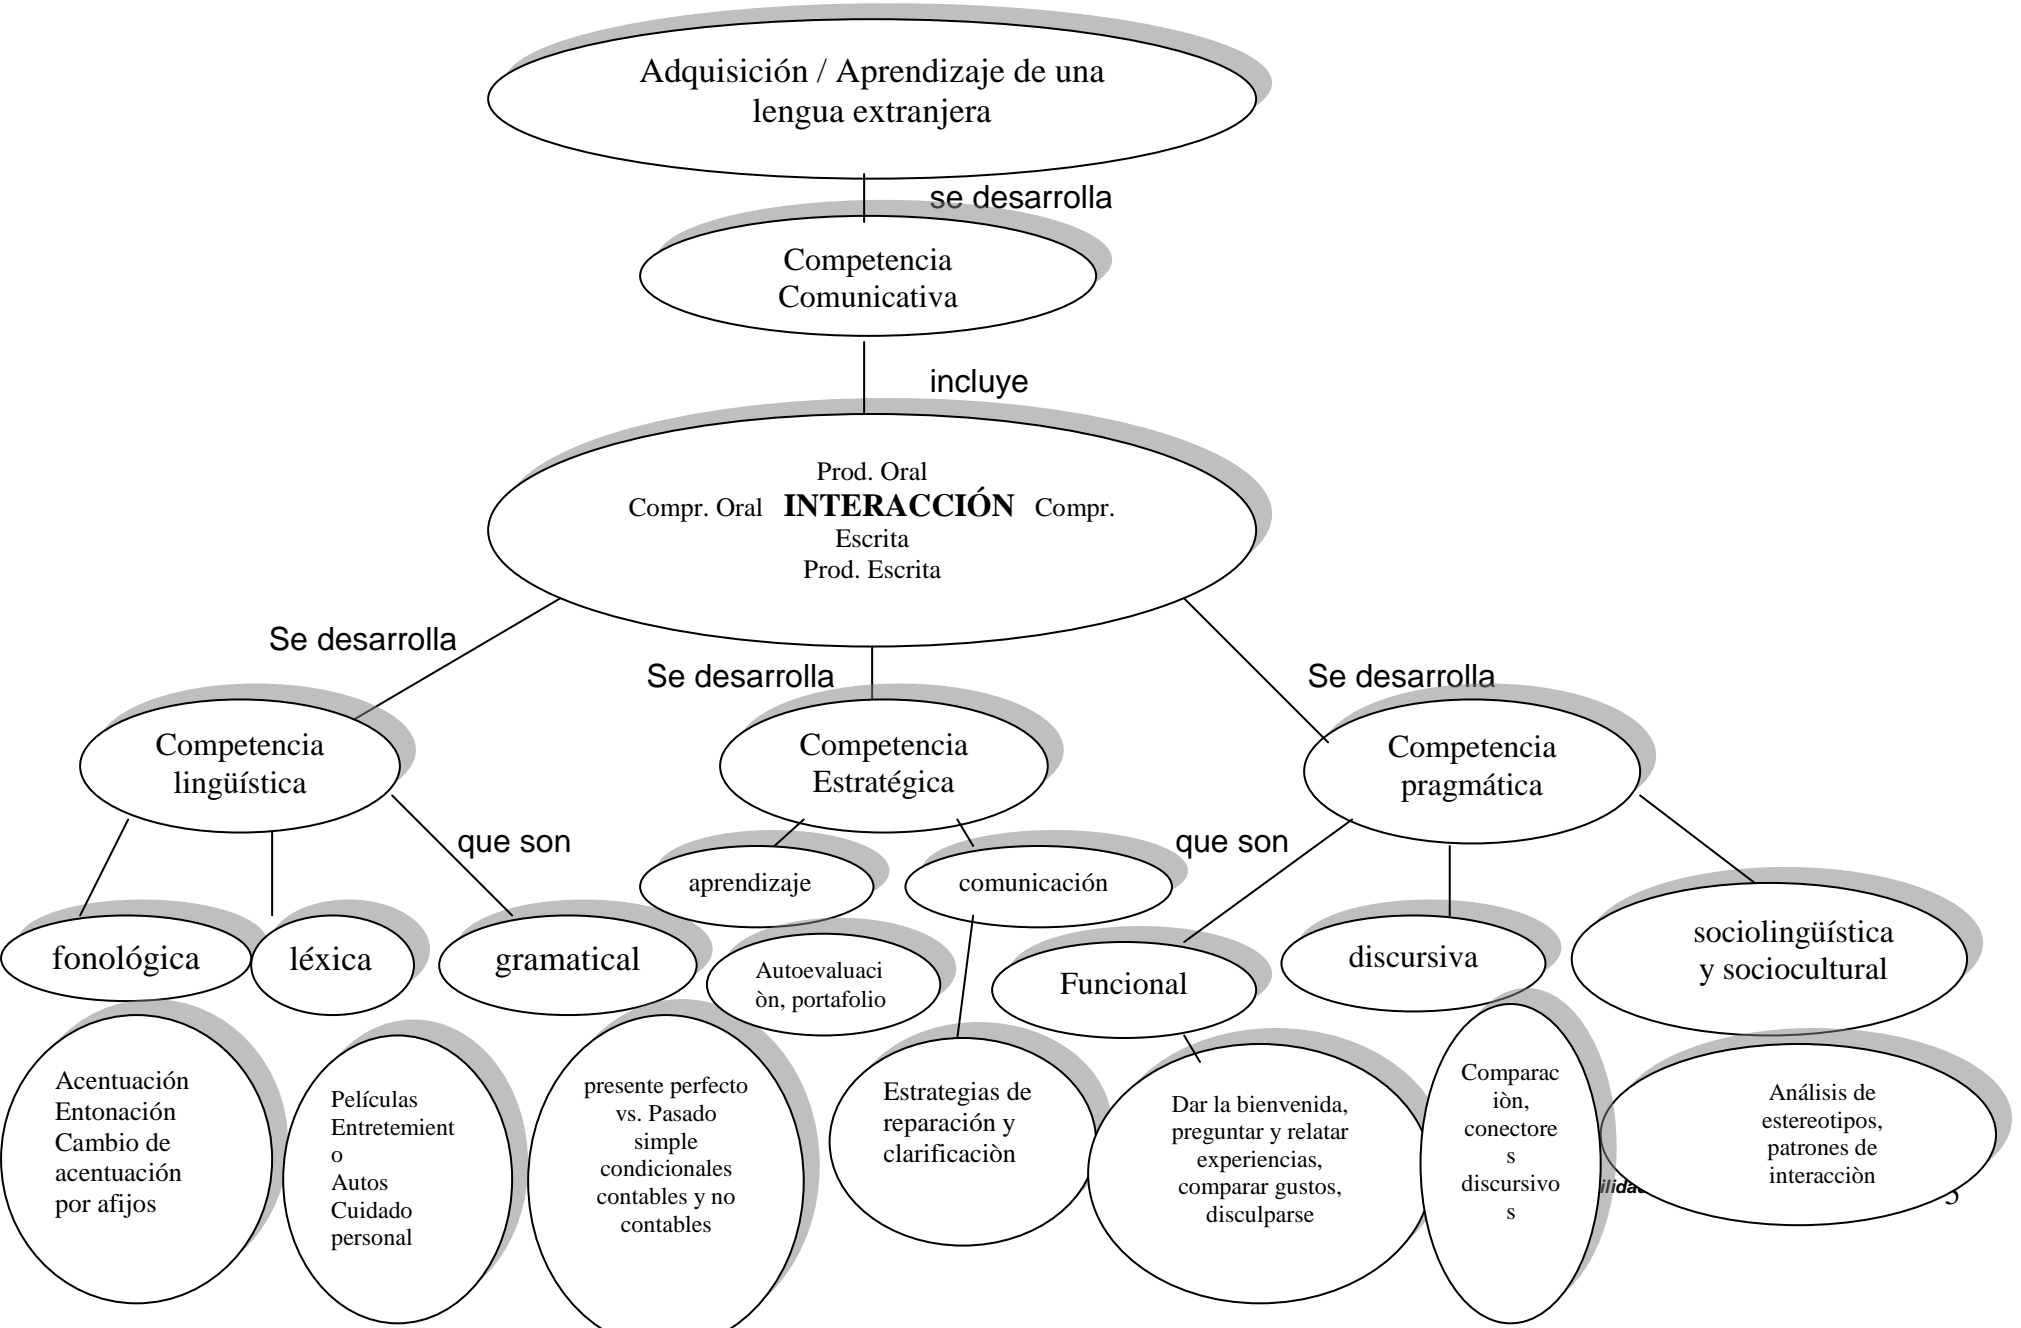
Adquisición / Aprendizaje de una lengua extranjera

se desarrolla

Competencia Comunicativa

incluye

Prod. Oral
Compr. Oral **INTERACCIÓN** Compr. Escrita
Prod. Escrita

Se desarrolla

Se desarrolla

Se desarrolla

Competencia lingüística

que son

fonológica

léxica

gramatical

Acentuación Entonación Cambio de acentuación por afijos

Películas Entretemient o Autos Cuidado personal

presente perfecto vs. Pasado simple condicionales contables y no contables

Competencia Estratégica

aprendizaje

comunicación

Autoevaluaci òn, portafolio

Estrategias de reparación y clarificaciòn

Competencia pragmática

que son

Funcional

discursiva

sociolingüística y sociocultural

Dar la bienvenida, preguntar y relatar experiencias, comparar gustos, disculparse

Comparac iòn, conectore s discursivo s

Análisis de estereotipos, patrones de interacciòn

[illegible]ilidad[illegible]

5